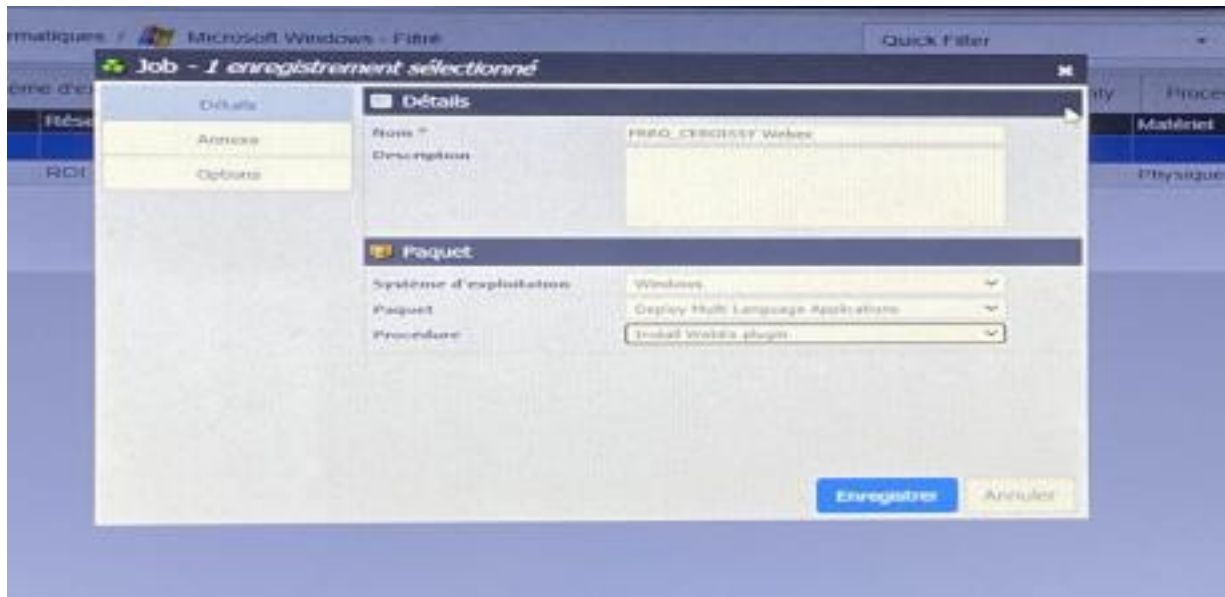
rmatiques / Microsoft Windows - Filtré

Quick Filter

rme d'o

Rése

ROI

Job - 1 enregistrement sélectionné

Détails

Annexe

Options

Détails

Nom *

FREQ_CERGISSY Webex

Description

Paquet

Système d'exploitation

Windows

Paquet

Deploy Multi Language Applications

Procedure

Install Webex plugin

Enregistrer

Annuler

aty

Proce

Matériel

Physique